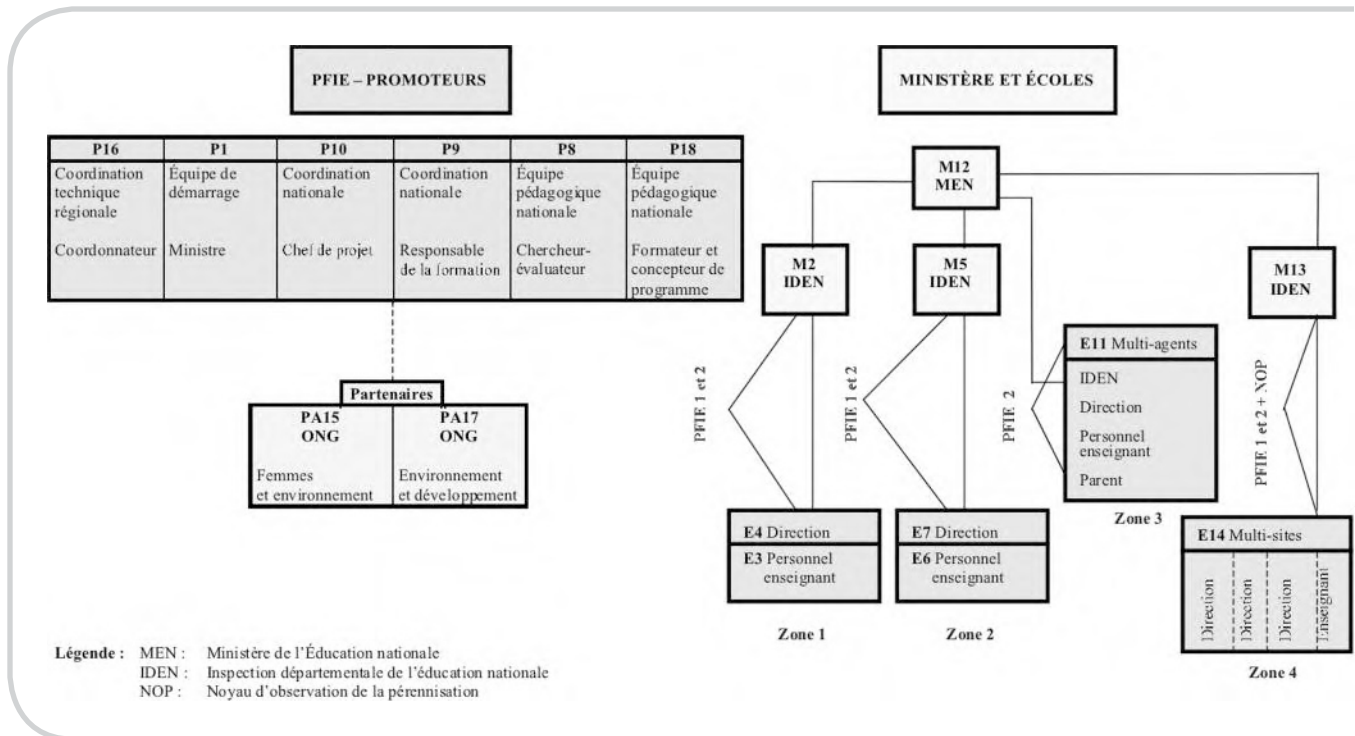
PFIE – PROMOTEURS

| P16 | P1 | P10 | P9 | P8 | P18 |
|---|---|---|---|---|---|
| Coordination technique régionale | Équipe de démarrage | Coordination nationale | Coordination nationale | Équipe pédagogique nationale | Équipe pédagogique nationale |
| Coordonnateur | Ministre | Chef de projet | Responsable de la formation | Chercheur-évaluateur | Formateur et concepteur de programme |

Partenaires

| PA15 ONG | PA17 ONG |
|---|---|
| Femmes et environnement | Environnement et développement |

MINISTÈRE ET ÉCOLES

M12 MEN

M2 IDEN

M5 IDEN

M13 IDEN

PFIE 1 et 2

PFIE 1 et 2

PFIE 2

PFIE 1 et 2 + NOP

E11 Multi-agents
IDEN
Direction
Personnel enseignant
Parent

Zone 3

E4 Direction
E3 Personnel enseignant

Zone 1

E7 Direction
E6 Personnel enseignant

Zone 2

E14 Multi-sites
Direction
Direction
Direction
Enseignant

Zone 4

Légende : MEN : Ministère de l'Éducation nationale
IDEN : Inspection départementale de l'éducation nationale
NOP : Noyau d'observation de la pérennisation